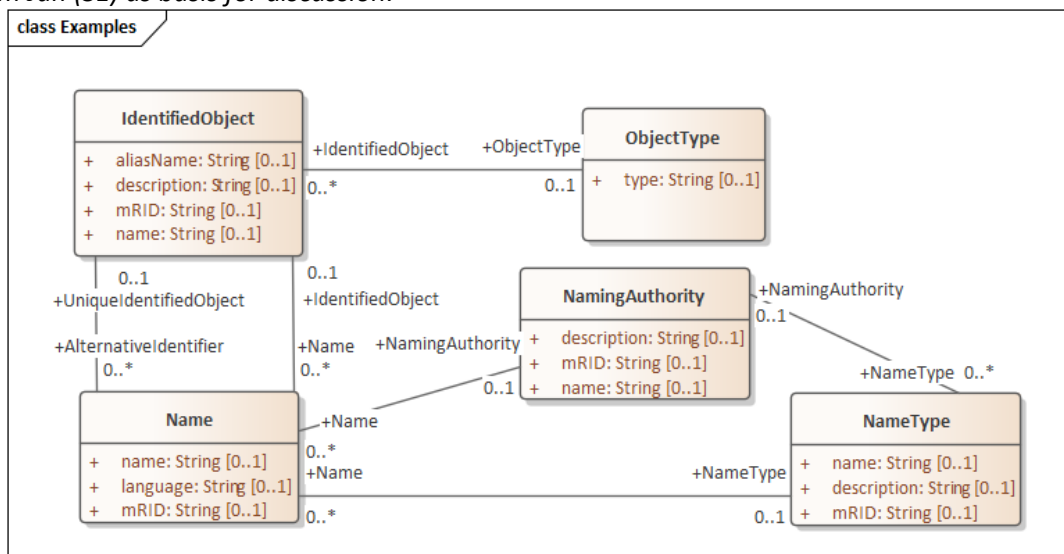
class Examples

IdentifiedObject
+ aliasName: String [0..1]
+ description: String [0..1]
+ mRID: String [0..1]
+ name: String [0..1]

+IdentifiedObject
0..*
+ObjectType
0..1

ObjectType
+ type: String [0..1]

0..1
+UniqueIdentifiedObject
+AlternativeIdentifier
0..*

0..1
+IdentifiedObject
+Name
0..*

NamingAuthority
+ description: String [0..1]
+ mRID: String [0..1]
+ name: String [0..1]

+NamingAuthority
0..1
+NamingAuthority
0..1
+NameType 0..*

Name
+ name: String [0..1]
+ language: String [0..1]
+ mRID: String [0..1]

+Name
0..*
+Name
0..*

+NameType
0..1

NameType
+ name: String [0..1]
+ description: String [0..1]
+ mRID: String [0..1]